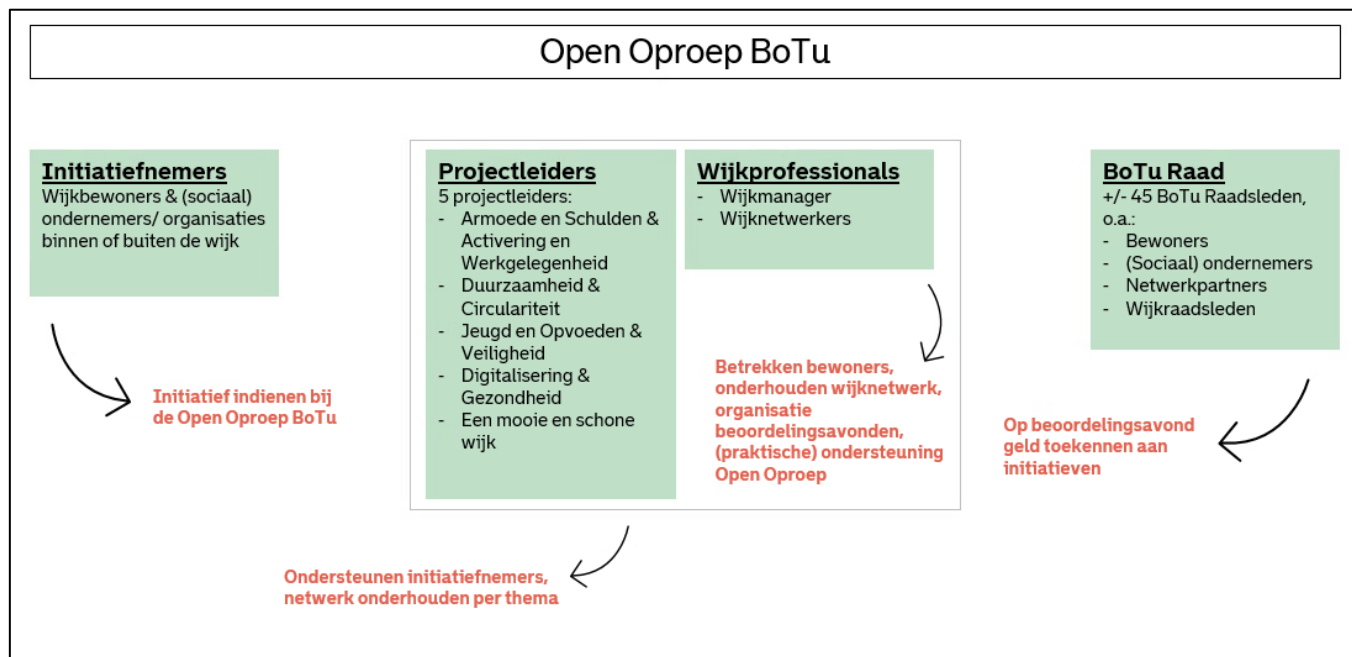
Open Oproep BoTu

**Initiatiefnemers**
Wijkbewoners & (sociaal) ondernemers/ organisaties binnen of buiten de wijk

Initiatief indienen bij de Open Oproep BoTu

**Projectleiders**
5 projectleiders:
- Armoede en Schulden & Activering en Werkgelegenheid
- Duurzaamheid & Circulariteit
- Jeugd en Opvoeden & Veiligheid
- Digitalisering & Gezondheid
- Een mooie en schone wijk

**Wijkprofessionals**
- Wijkmanager
- Wijknetwerkers

Betrekken bewoners, onderhouden wijknetwerk, organisatie beoordelingsavonden, (praktische) ondersteuning Open Oproep

Ondersteunen initiatiefnemers, netwerk onderhouden per thema

**BoTu Raad**
+/- 45 BoTu Raadsleden, o.a.:
- Bewoners
- (Sociaal) ondernemers
- Netwerkpartners
- Wijkraadsleden

Op beoordelingsavond geld toekennen aan initiatieven